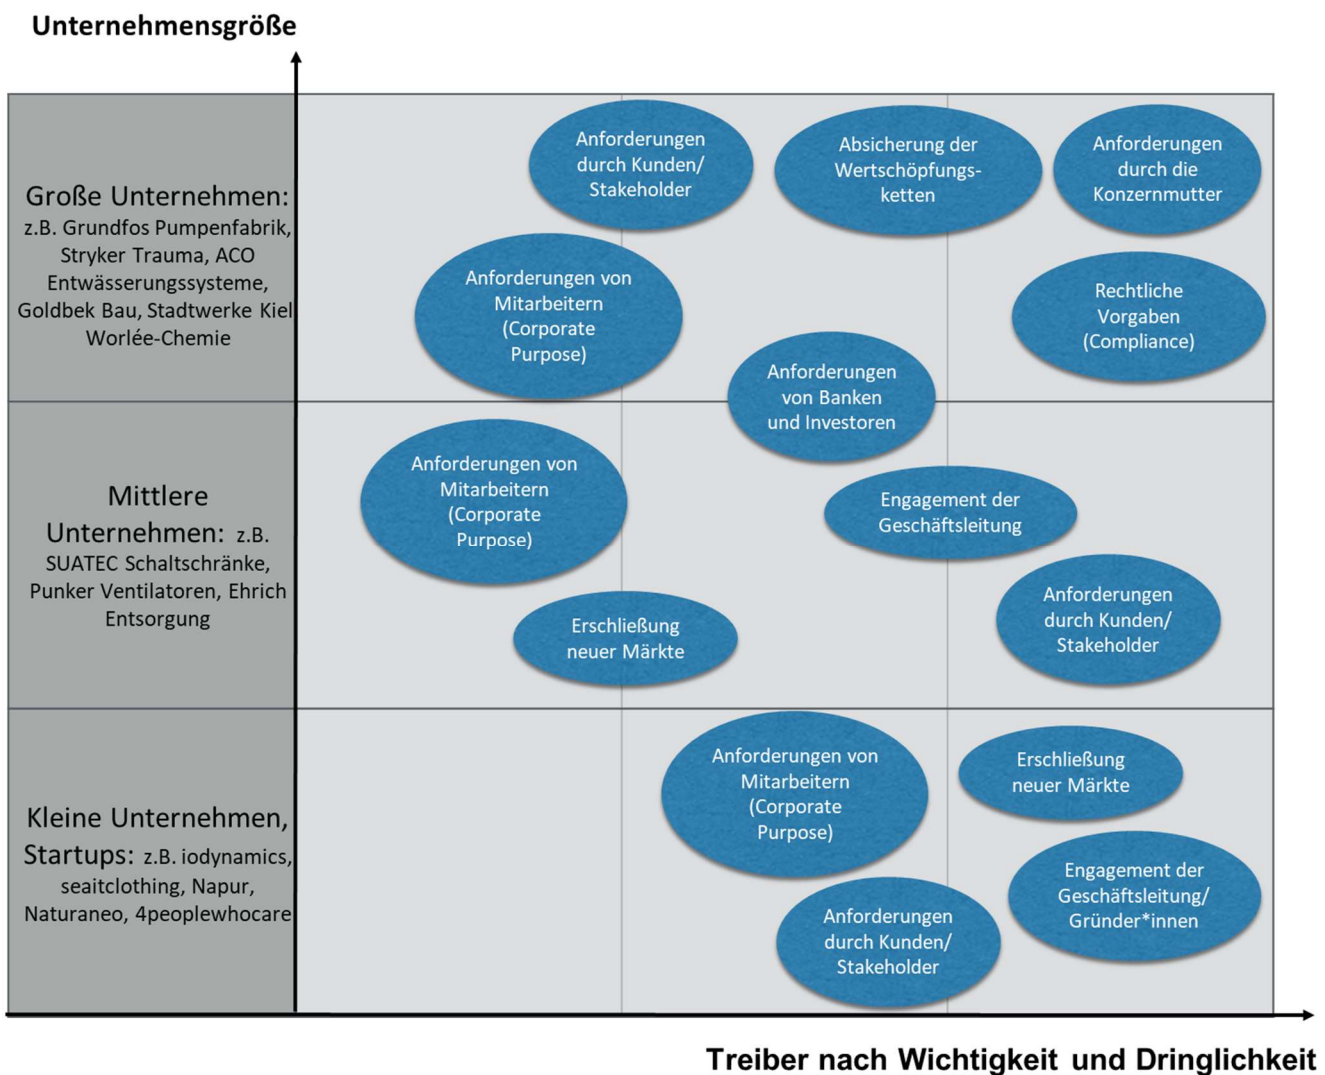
Unternehmensgröße

Große Unternehmen: z.B. Grundfos Pumpenfabrik, Stryker Trauma, ACO Entwässerungssysteme, Goldbek Bau, Stadtwerke Kiel Worlée-Chemie

Anforderungen durch Kunden/ Stakeholder

Absicherung der Wertschöpfungsketten

Anforderungen durch die Konzernmutter

Anforderungen von Mitarbeitern (Corporate Purpose)

Rechtliche Vorgaben (Compliance)

Anforderungen von Banken und Investoren

Mittlere Unternehmen: z.B. SUATEC Schaltschränke, Punker Ventilatoren, Ehrich Entsorgung

Anforderungen von Mitarbeitern (Corporate Purpose)

Engagement der Geschäftsleitung

Anforderungen durch Kunden/ Stakeholder

Erschließung neuer Märkte

Kleine Unternehmen, Startups: z.B. iodynamics, seaitclothing, Napur, Naturaneo, 4peoplewhocare

Anforderungen von Mitarbeitern (Corporate Purpose)

Erschließung neuer Märkte

Engagement der Geschäftsleitung/ Gründer*innen

Anforderungen durch Kunden/ Stakeholder

Treiber nach Wichtigkeit und Dringlichkeit